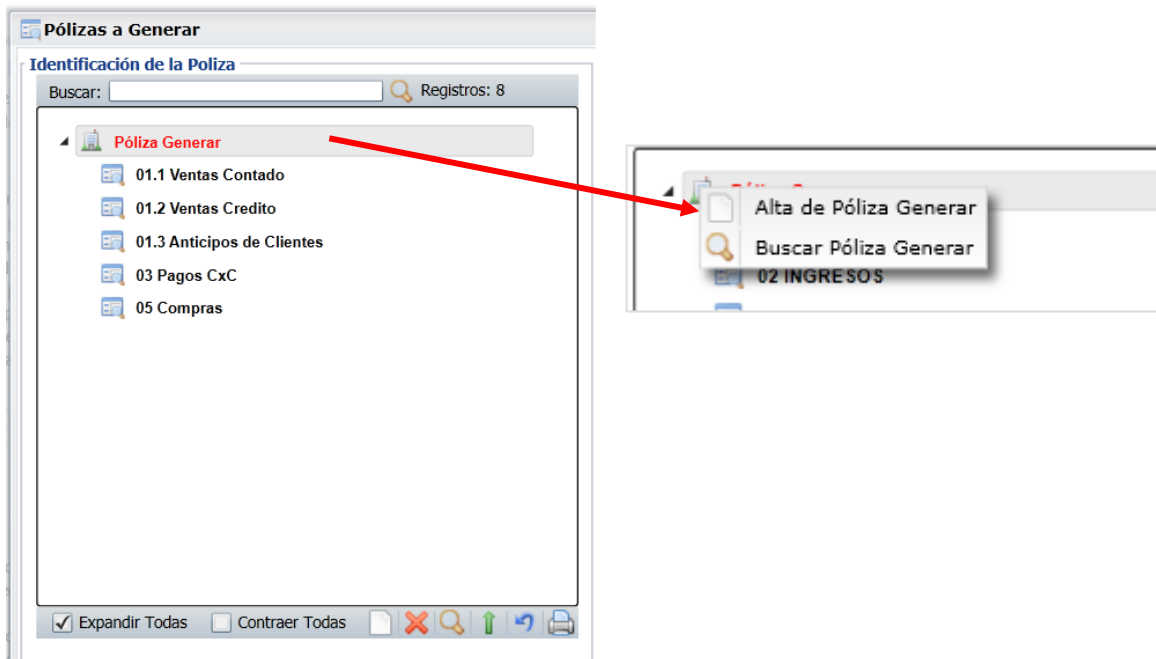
Pólizas a Generar

Identificación de la Poliza

Buscar: Registros: 8

Póliza Generar
01.1 Ventas Contado
01.2 Ventas Credito
01.3 Anticipos de Clientes
03 Pagos CxC
05 Compras

Expandir Todas Contraer Todas

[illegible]
Alta de Póliza Generar
Buscar Póliza Generar
02 INGRESOS